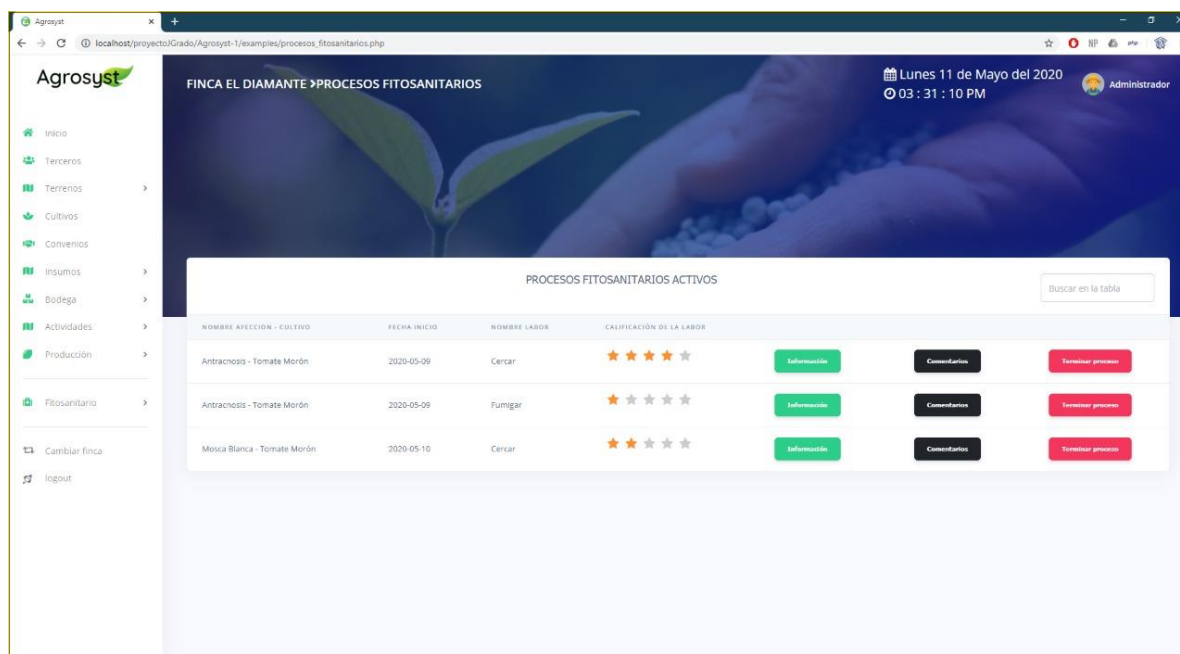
Agrosyst
localhost/proyectoJGrado/Agrosyst-1/examples/procesos_fitosanitarios.php

Agrosyst

Inicio
Terceros
Terrenos
Cultivos
Convenios
Insumos
Bodega
Actividades
Producción
Fitosanitario
Cambiar finca
logout

FINCA EL DIAMANTE >PROCESOS FITOSANITARIOS

Lunes 11 de Mayo del 2020
03 : 31 : 10 PM

Administrador

PROCESOS FITOSANITARIOS ACTIVOS

Buscar en la tabla

| NOMBRE AFECCION - CULTIVO | FECHA INICIO | NOMBRE LABOR | CALIFICACIÓN DE LA LABOR | | | |
|---|---|---|---|---|---|---|
| Antracnosis - Tomate Morón | 2020-05-09 | Cercar | | Información | Comentarios | Terminar proceso |
| Antracnosis - Tomate Morón | 2020-05-09 | Fumigar | | Información | Comentarios | Terminar proceso |
| Mosca Blanca - Tomate Morón | 2020-05-10 | Cercar | | Información | Comentarios | Terminar proceso |